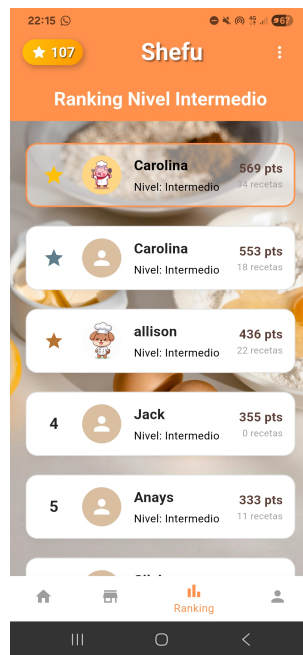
22:15

107

Shefu

Ranking Nivel Intermedio

Carolina
Nivel: Intermedio
569 pts
34 recetas

Carolina
Nivel: Intermedio
553 pts
18 recetas

allison
Nivel: Intermedio
436 pts
22 recetas

4
Jack
Nivel: Intermedio
355 pts
0 recetas

5
Anays
Nivel: Intermedio
333 pts
11 recetas

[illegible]

Ranking